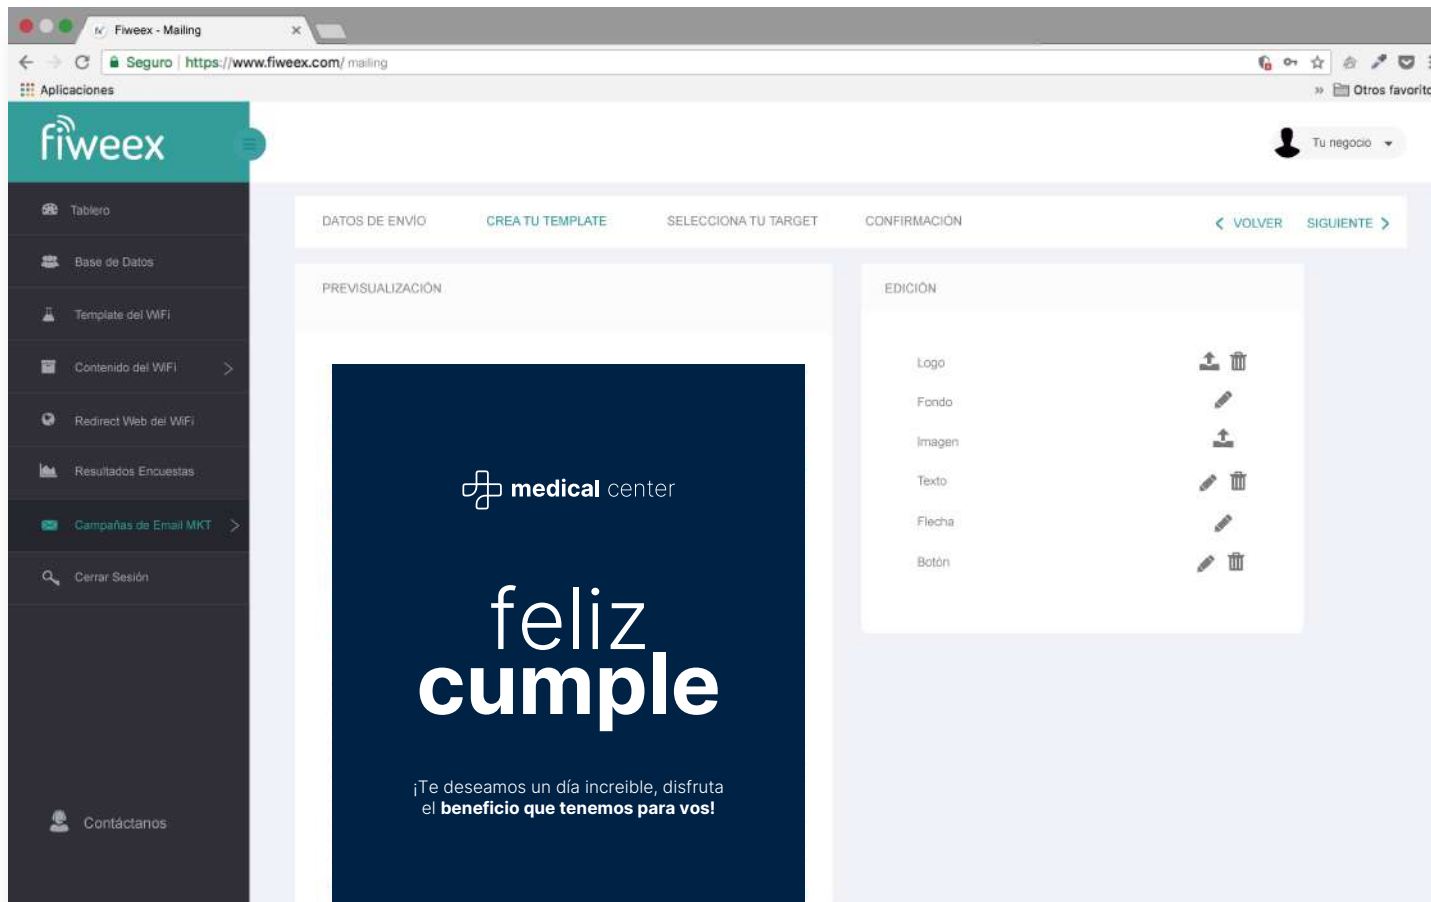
Fiweex - Mailing

Seguro | https://www.fiweex.com/ mailing

Aplicaciones

» Otros favorito

fiweex

Tu negocio

Tablero

Base de Datos

Template del WiFi

Contenido del WiFi

Redirect Web del WiFi

Resultados Encuestas

Campañas de Email MKT

Cerrar Sesión

Contáctanos

DATOS DE ENVÍO CREA TU TEMPLATE SELECCIONA TU TARGET CONFIRMACIÓN

VOLVER SIGUIENTE

PREVISUALIZACIÓN

medical center

feliz cumple

¡Te deseamos un día increible, disfruta el beneficio que tenemos para vos!

EDICIÓN

Logo

Fondo

Imagen

Texto

Flecha

Botón